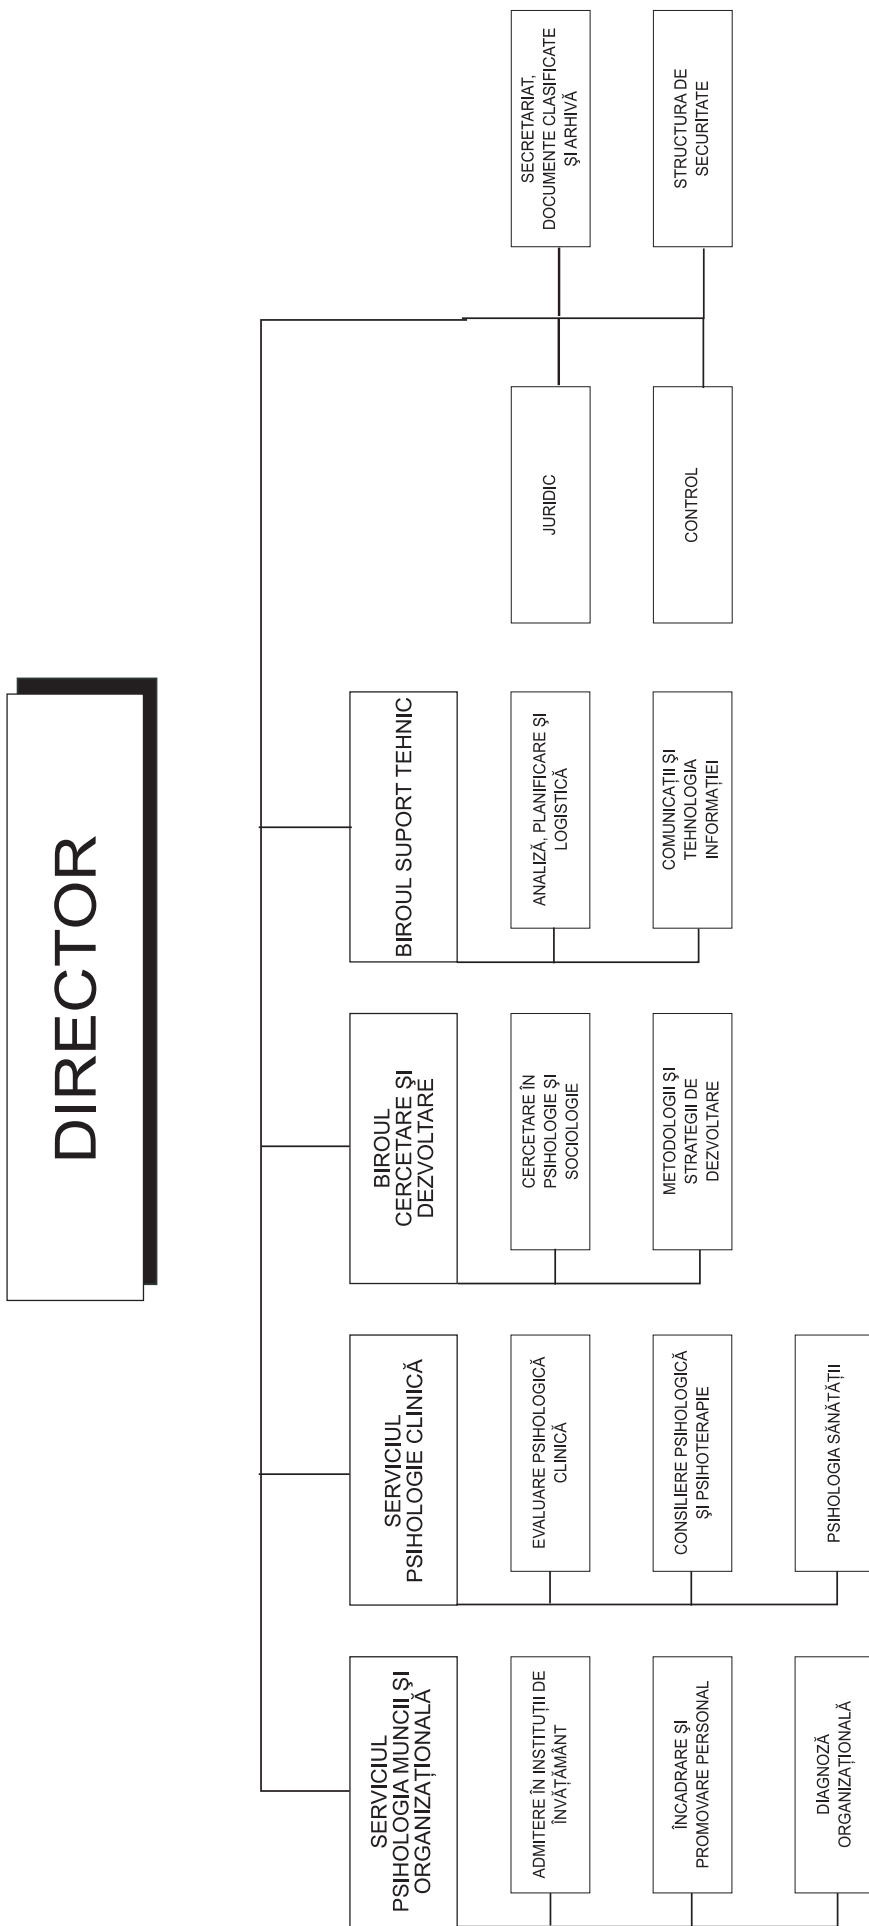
DIRECTOR

SERVICIUL PSIHOLOGIA MUNCII ȘI ORGANIZAȚIONALĂ

ADMITERE ÎN INSTITUȚII DE ÎNVĂȚĂMÂNT

ÎNCADRARE ȘI PROMOVARE PERSONAL

DIAGNOZĂ ORGANIZAȚIONALĂ

SERVICIUL PSIHOLOGIE CLINICĂ

EVALUARE PSIHOLOGICĂ CLINICĂ

CONSILIERE PSIHOLOGICĂ ȘI PSIHOTERAPIE

PSIHOLOGIA SĂNĂTĂȚII

BIROUL CERCETARE ȘI DEZVOLTARE

CERCETARE ÎN PSIHOLOGIE ȘI SOCIOLOGIE

METODOLOGII ȘI STRATEGII DE DEZVOLTARE

BIROUL SUPORT TEHNIC

ANALIZĂ, PLANIFICARE ȘI LOGISTICĂ

COMUNICAȚII ȘI TEHNOLOGIA INFORMAȚIEI

JURIDIC

CONTROL

SECRETARIAT, DOCUMENTE CLASIFICATE ȘI ARHIVĂ

STRUCTURA DE SECURITATE